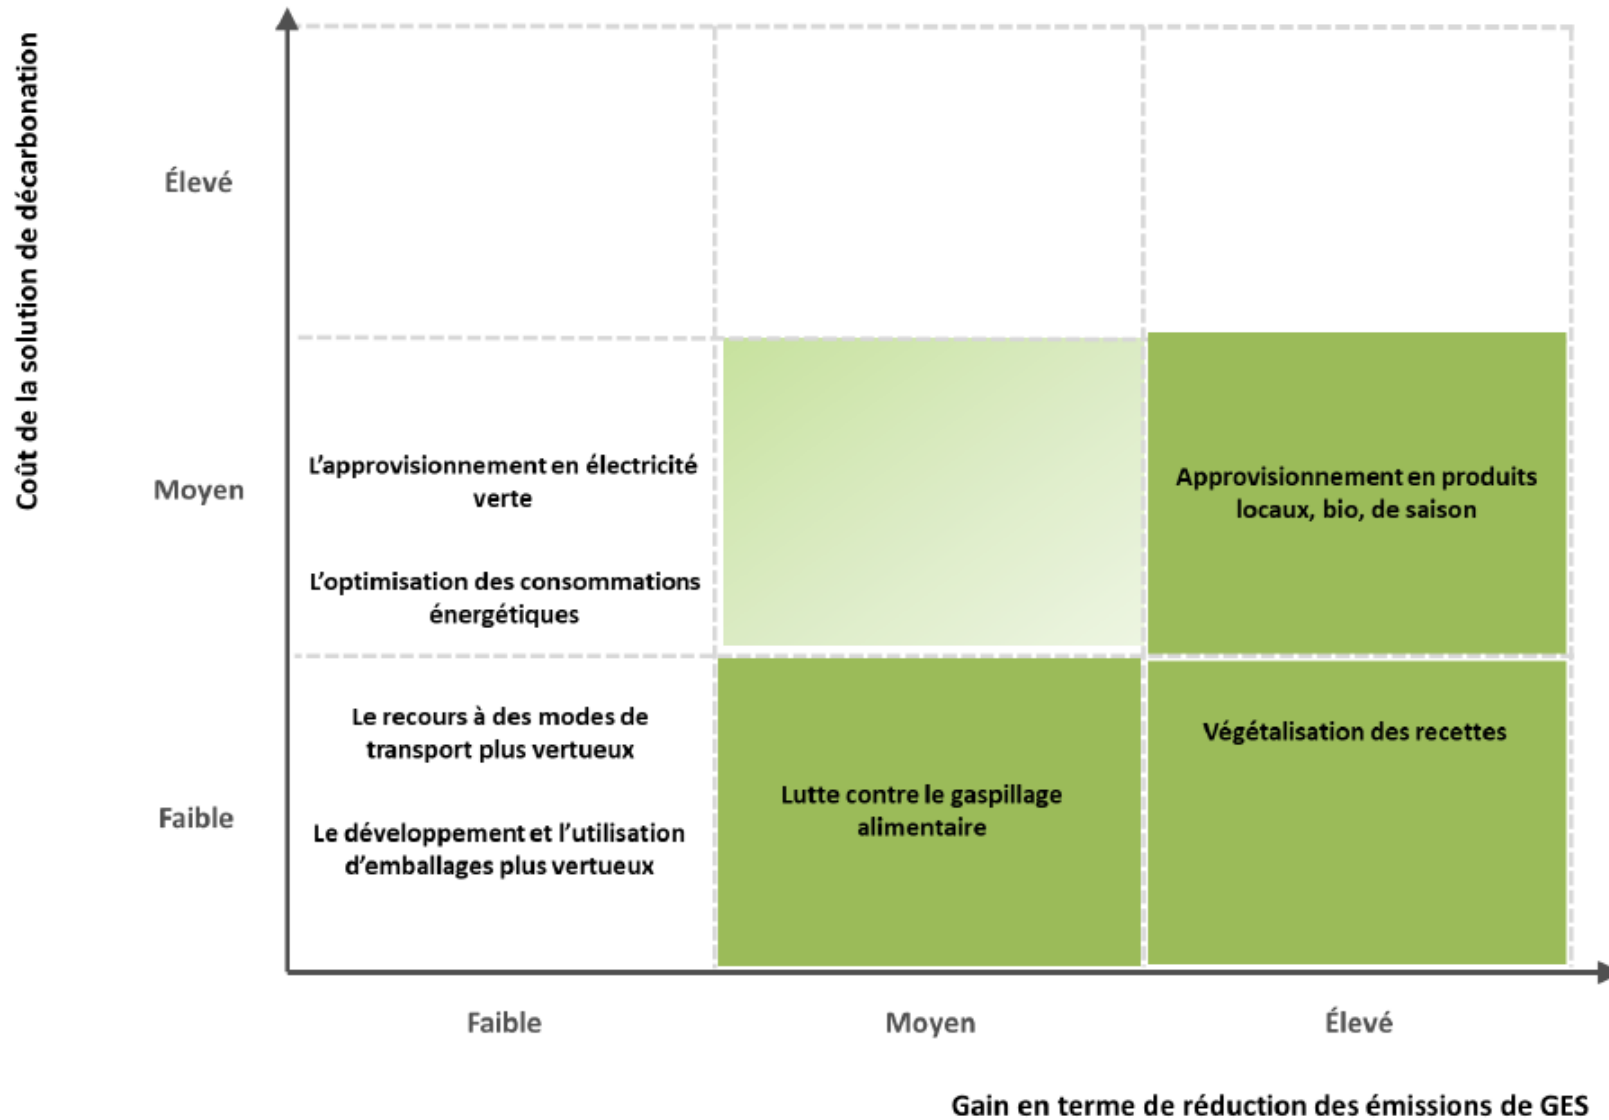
Coût de la solution de décarbonation

Élevé

Moyen

L'approvisionnement en électricité verte

L'optimisation des consommations énergétiques

Approvisionnement en produits locaux, bio, de saison

Faible

Le recours à des modes de transport plus vertueux

Le développement et l'utilisation d'emballages plus vertueux

Lutte contre le gaspillage alimentaire

Végétalisation des recettes

Faible

Moyen

Élevé

Gain en terme de réduction des émissions de GES